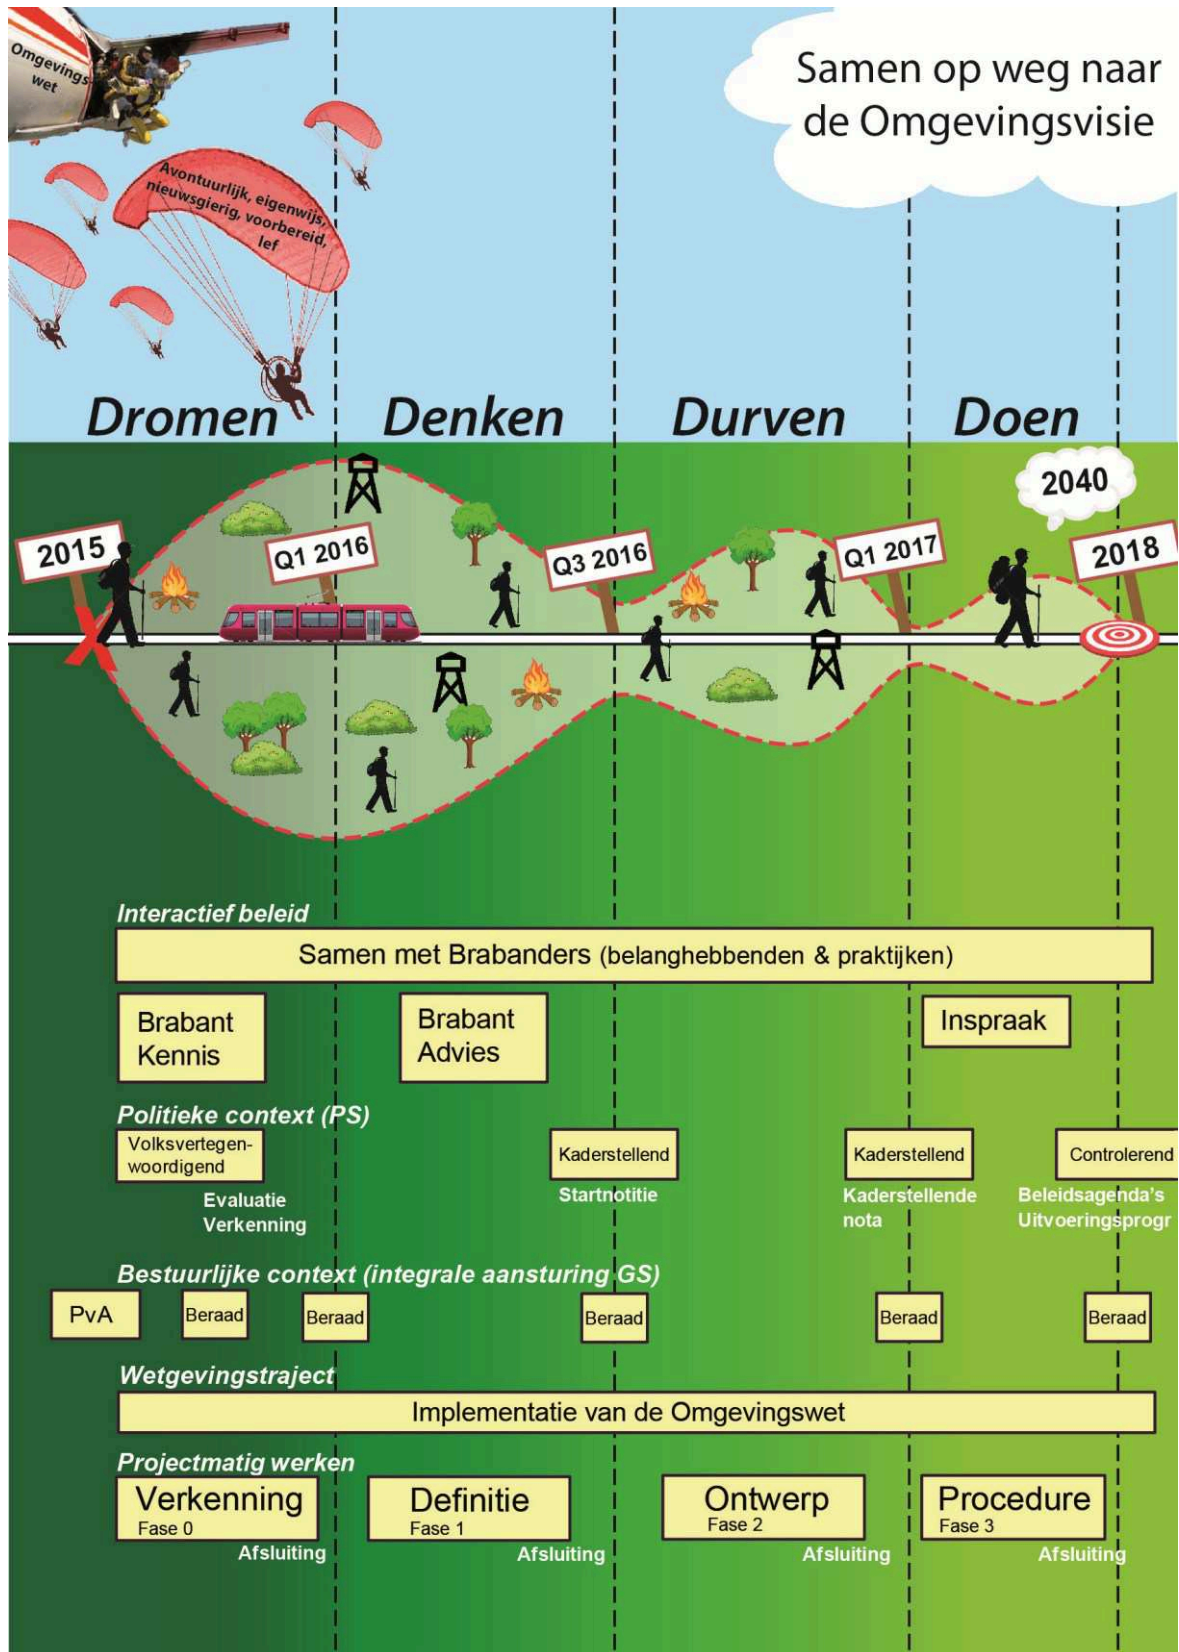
Omgevingswet

Samen op weg naar de Omgevingsvisie

Avontuurlijk, eigenwijs, nieuwsgierig, voorbereid, lef

Dromen Denken Durven Doen

2040

2015 Q1 2016 Q3 2016 Q1 2017 2018

Interactief beleid

Samen met Brabanders (belanghebbenden & praktijken)

Brabant Kennis

Brabant Advies

Inspraak

Politieke context (PS)

Volksvertegenwoordigend

Evaluatie Verkenning

Kaderstellend

Startnotitie

Kaderstellend

Kaderstellende nota

Controlerend

Beleidsagenda's Uitvoeringsprogr

Bestuurlijke context (integrale aansturing GS)

PvA Beraad Beraad Beraad Beraad Beraad

Wetgevingstraject

Implementatie van de Omgevingswet

Projectmatig werken

Verkenning Fase 0

Afsluiting

Definitie Fase 1

Afsluiting

Ontwerp Fase 2

Afsluiting

Procedure Fase 3

Afsluiting